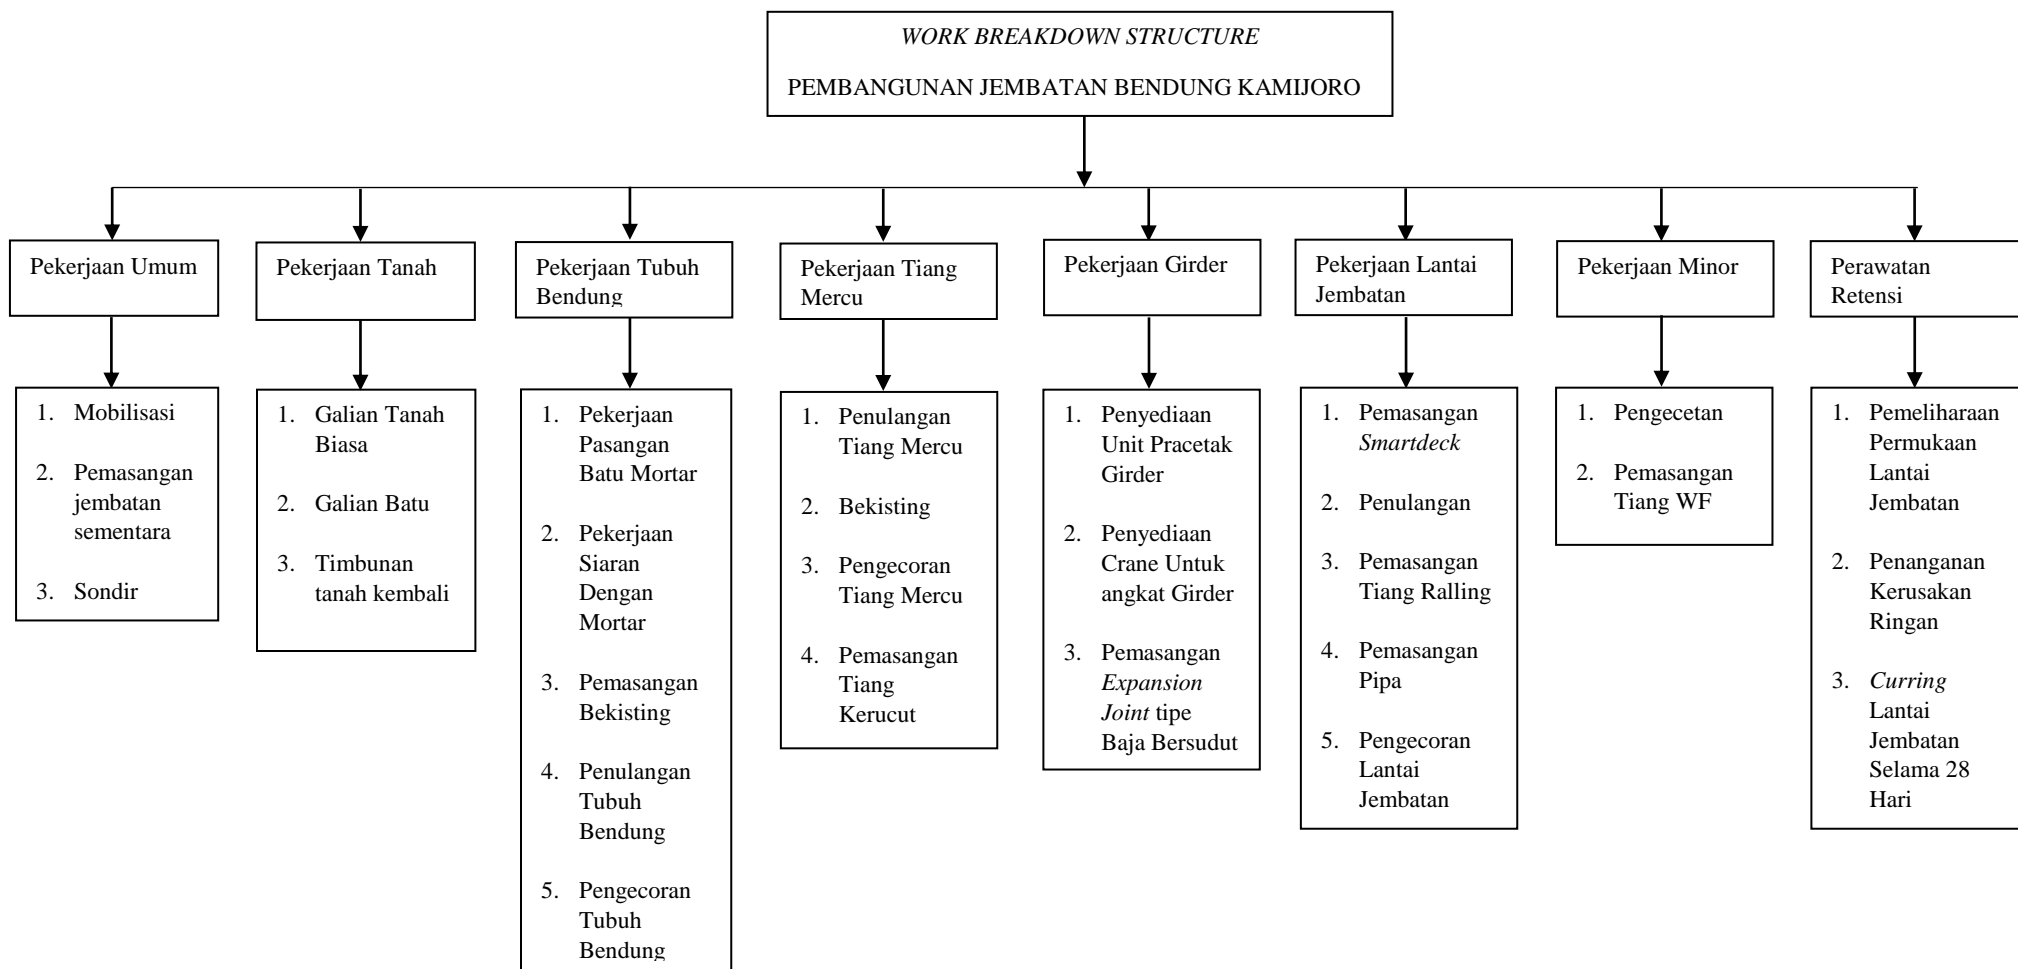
WORK BREAKDOWN STRUCTURE

PEMBANGUNAN JEMBATAN BENDUNG KAMIJORO

Pekerjaan Umum

1. Mobilisasi
2. Pemasangan jembatan sementara
3. Sondir

Pekerjaan Tanah

1. Galian Tanah Biasa
2. Galian Batu
3. Timbunan tanah kembali

Pekerjaan Tubuh Bendung

1. Pekerjaan Pasangan Batu Mortar
2. Pekerjaan Siaran Dengan Mortar
3. Pemasangan Bekisting
4. Penulangan Tubuh Bendung
5. Pengecoran Tubuh Bendung

Pekerjaan Tiang Mercu

1. Penulangan Tiang Mercu
2. Bekisting
3. Pengecoran Tiang Mercu
4. Pemasangan Tiang Kerucut

Pekerjaan Girder

1. Penyediaan Unit Pracetak Girder
2. Penyediaan Crane Untuk angkat Girder
3. Pemasangan Expansion Joint tipe Baja Bersudut

Pekerjaan Lantai Jembatan

1. Pemasangan Smartdeck
2. Penulangan
3. Pemasangan Tiang Ralling
4. Pemasangan Pipa
5. Pengecoran Lantai Jembatan

Pekerjaan Minor

1. Pengecetan
2. Pemasangan Tiang WF

Perawatan Retensi

1. Pemeliharaan Permukaan Lantai Jembatan
2. Penanganan Kerusakan Ringan
3. Curring Lantai Jembatan Selama 28 Hari